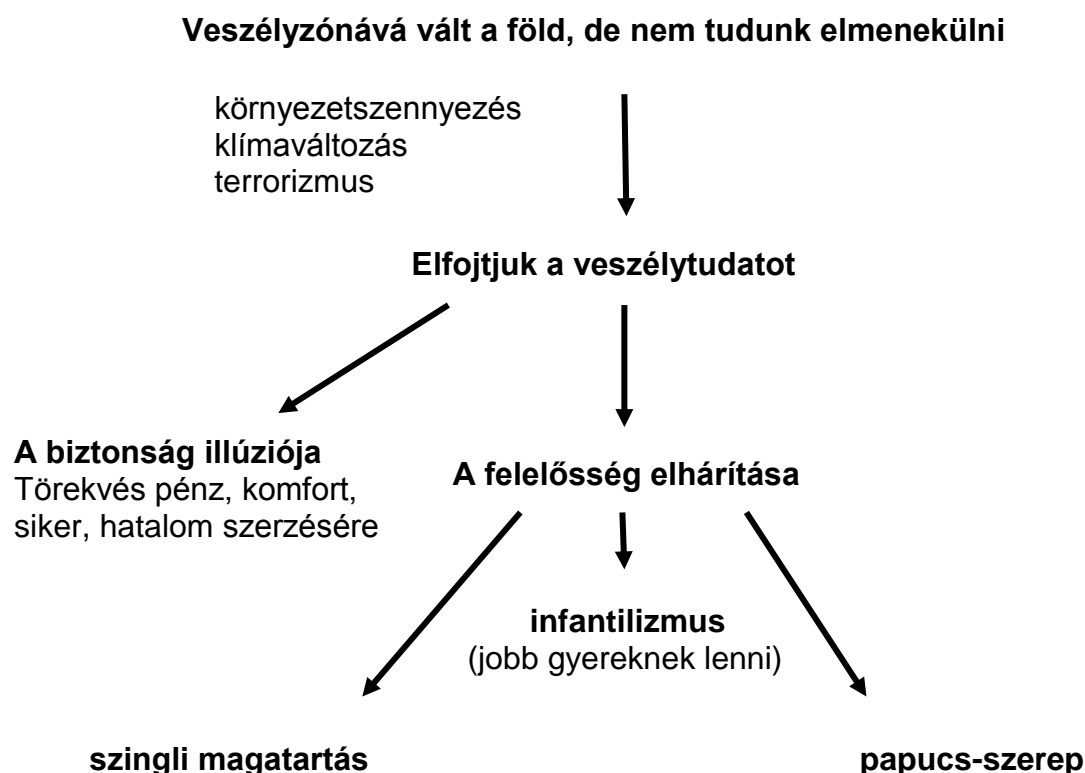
**Veszélyzónává vált a föld, de nem tudunk elmenekülni**

környezetszennyezés
klímaváltozás
terrorizmus

**Elfojtjuk a veszélytudatot**

**A biztonság illúziója**
Törekvés pénz, komfort, siker, hatalom szerzésére

**A felelősség elhárítása**

**infantilizmus**
(jobb gyereknek lenni)

**szingli magatartás**

**papucs-szerep**